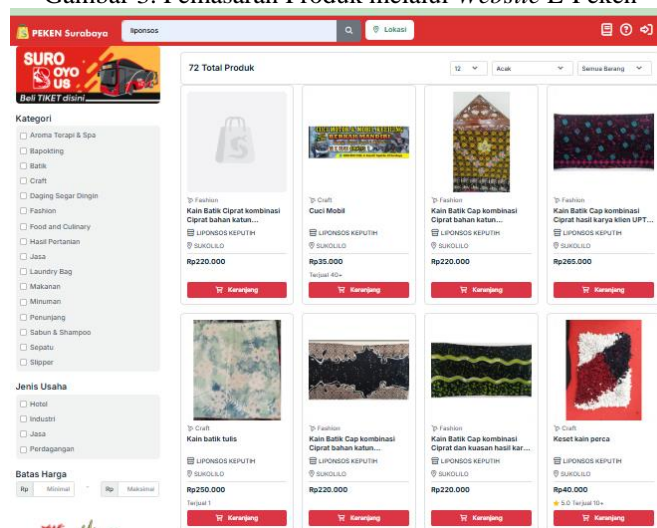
Gambar 3. Pemasaran Produk melalui *Website* E-Peken

PEKEN Surabaya
liponsos
Lokasi

SURO OYO US
Beli TIKET disini

72 Total Produk
12
Acak
Semua Barang

Kategori
Aroma Terapi & Spa
Bapokting
Batik
Craft
Daging Segar Dingin
Fashion
Food and Culinary
Hasil Pertanian
Jasa
Laundry Bag
Makanan
Minuman
Penunjang
Sabun & Shampoo
Sepatu
Slipper

Jenis Usaha
Hotel
Industri
Jasa
Perdagangan

Batas Harga
Rp Minimal
Rp Maksimal

Fashion
Kain Batik Ciprat kombinasi Ciprat bahan katun...
LIPONSOS KEPUTIH
SUKOLILO
Rp220.000
Keranjang

Craft
Cuci Mobil
LIPONSOS KEPUTIH
SUKOLILO
Rp35.000
Terjual 40+
Keranjang

Fashion
Kain Batik Cap kombinasi Ciprat bahan katun...
LIPONSOS KEPUTIH
SUKOLILO
Rp220.000
Keranjang

Fashion
Kain Batik Cap kombinasi Ciprat hasil karya klien UPT...
LIPONSOS KEPUTIH
SUKOLILO
Rp265.000
Keranjang

Craft
Kain batik tulis
LIPONSOS KEPUTIH
SUKOLILO
Rp250.000
Terjual 1
Keranjang

Fashion
Kain Batik Cap kombinasi Ciprat bahan katun...
LIPONSOS KEPUTIH
SUKOLILO
Rp220.000
Keranjang

Fashion
Kain Batik Cap kombinasi Ciprat dan kuasan hasil kar...
LIPONSOS KEPUTIH
SUKOLILO
Rp220.000
Keranjang

Craft
Keset kain perca
LIPONSOS KEPUTIH
SUKOLILO
Rp40.000
5.0 Terjual 10+
Keranjang